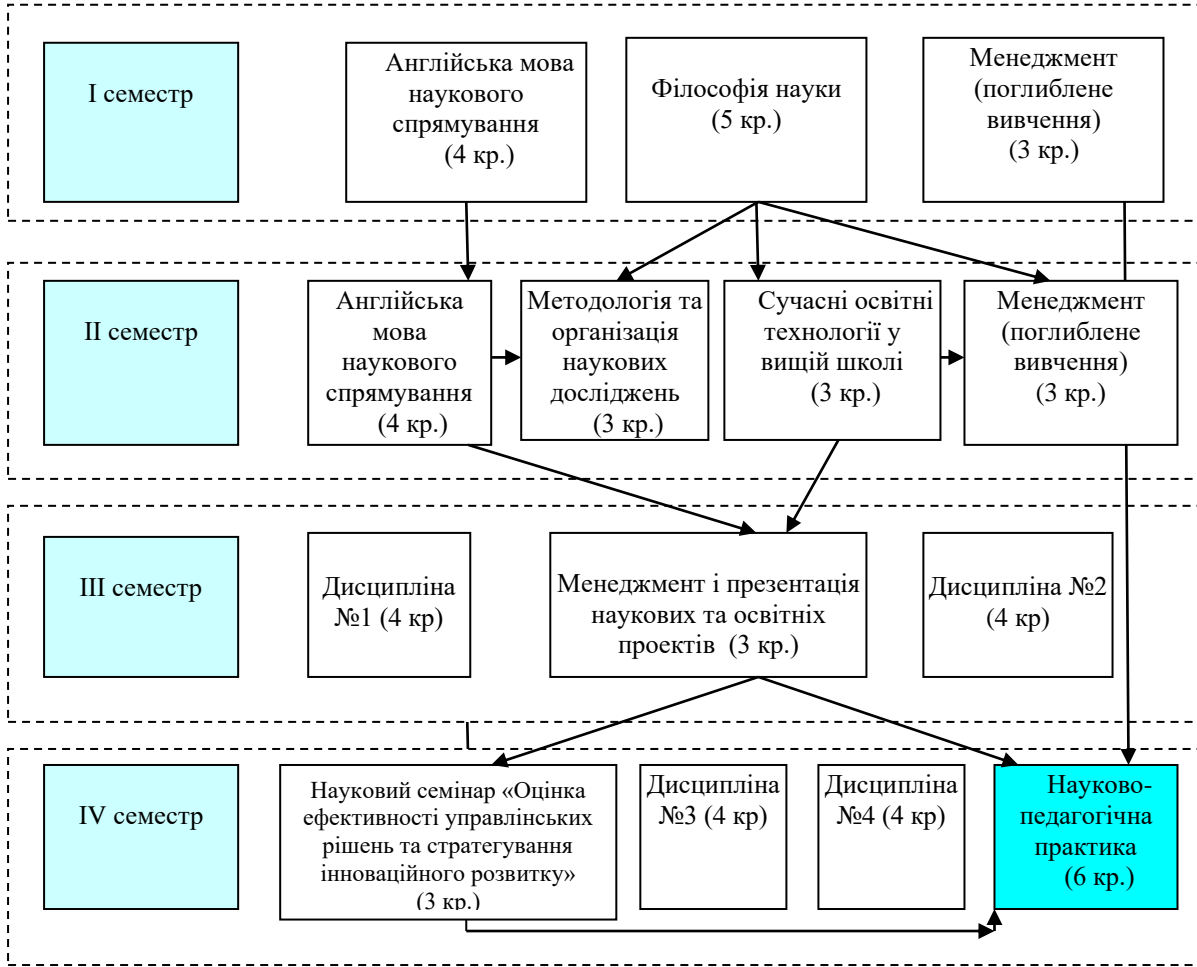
I семестр

Англійська мова наукового спрямування (4 кр.)

Філософія науки (5 кр.)

Менеджмент (поглиблене вивчення) (3 кр.)

II семестр

Англійська мова наукового спрямування (4 кр.)

Методологія та організація наукових досліджень (3 кр.)

Сучасні освітні технології у вищій школі (3 кр.)

Менеджмент (поглиблене вивчення) (3 кр.)

III семестр

Дисципліна №1 (4 кр)

Менеджмент і презентація наукових та освітніх проектів (3 кр.)

Дисципліна №2 (4 кр)

IV семестр

Науковий семінар «Оцінка ефективності управлінських рішень та стратегування інноваційного розвитку» (3 кр.)

Дисципліна №3 (4 кр)

Дисципліна №4 (4 кр)

Науково-педагогічна практика (6 кр.)